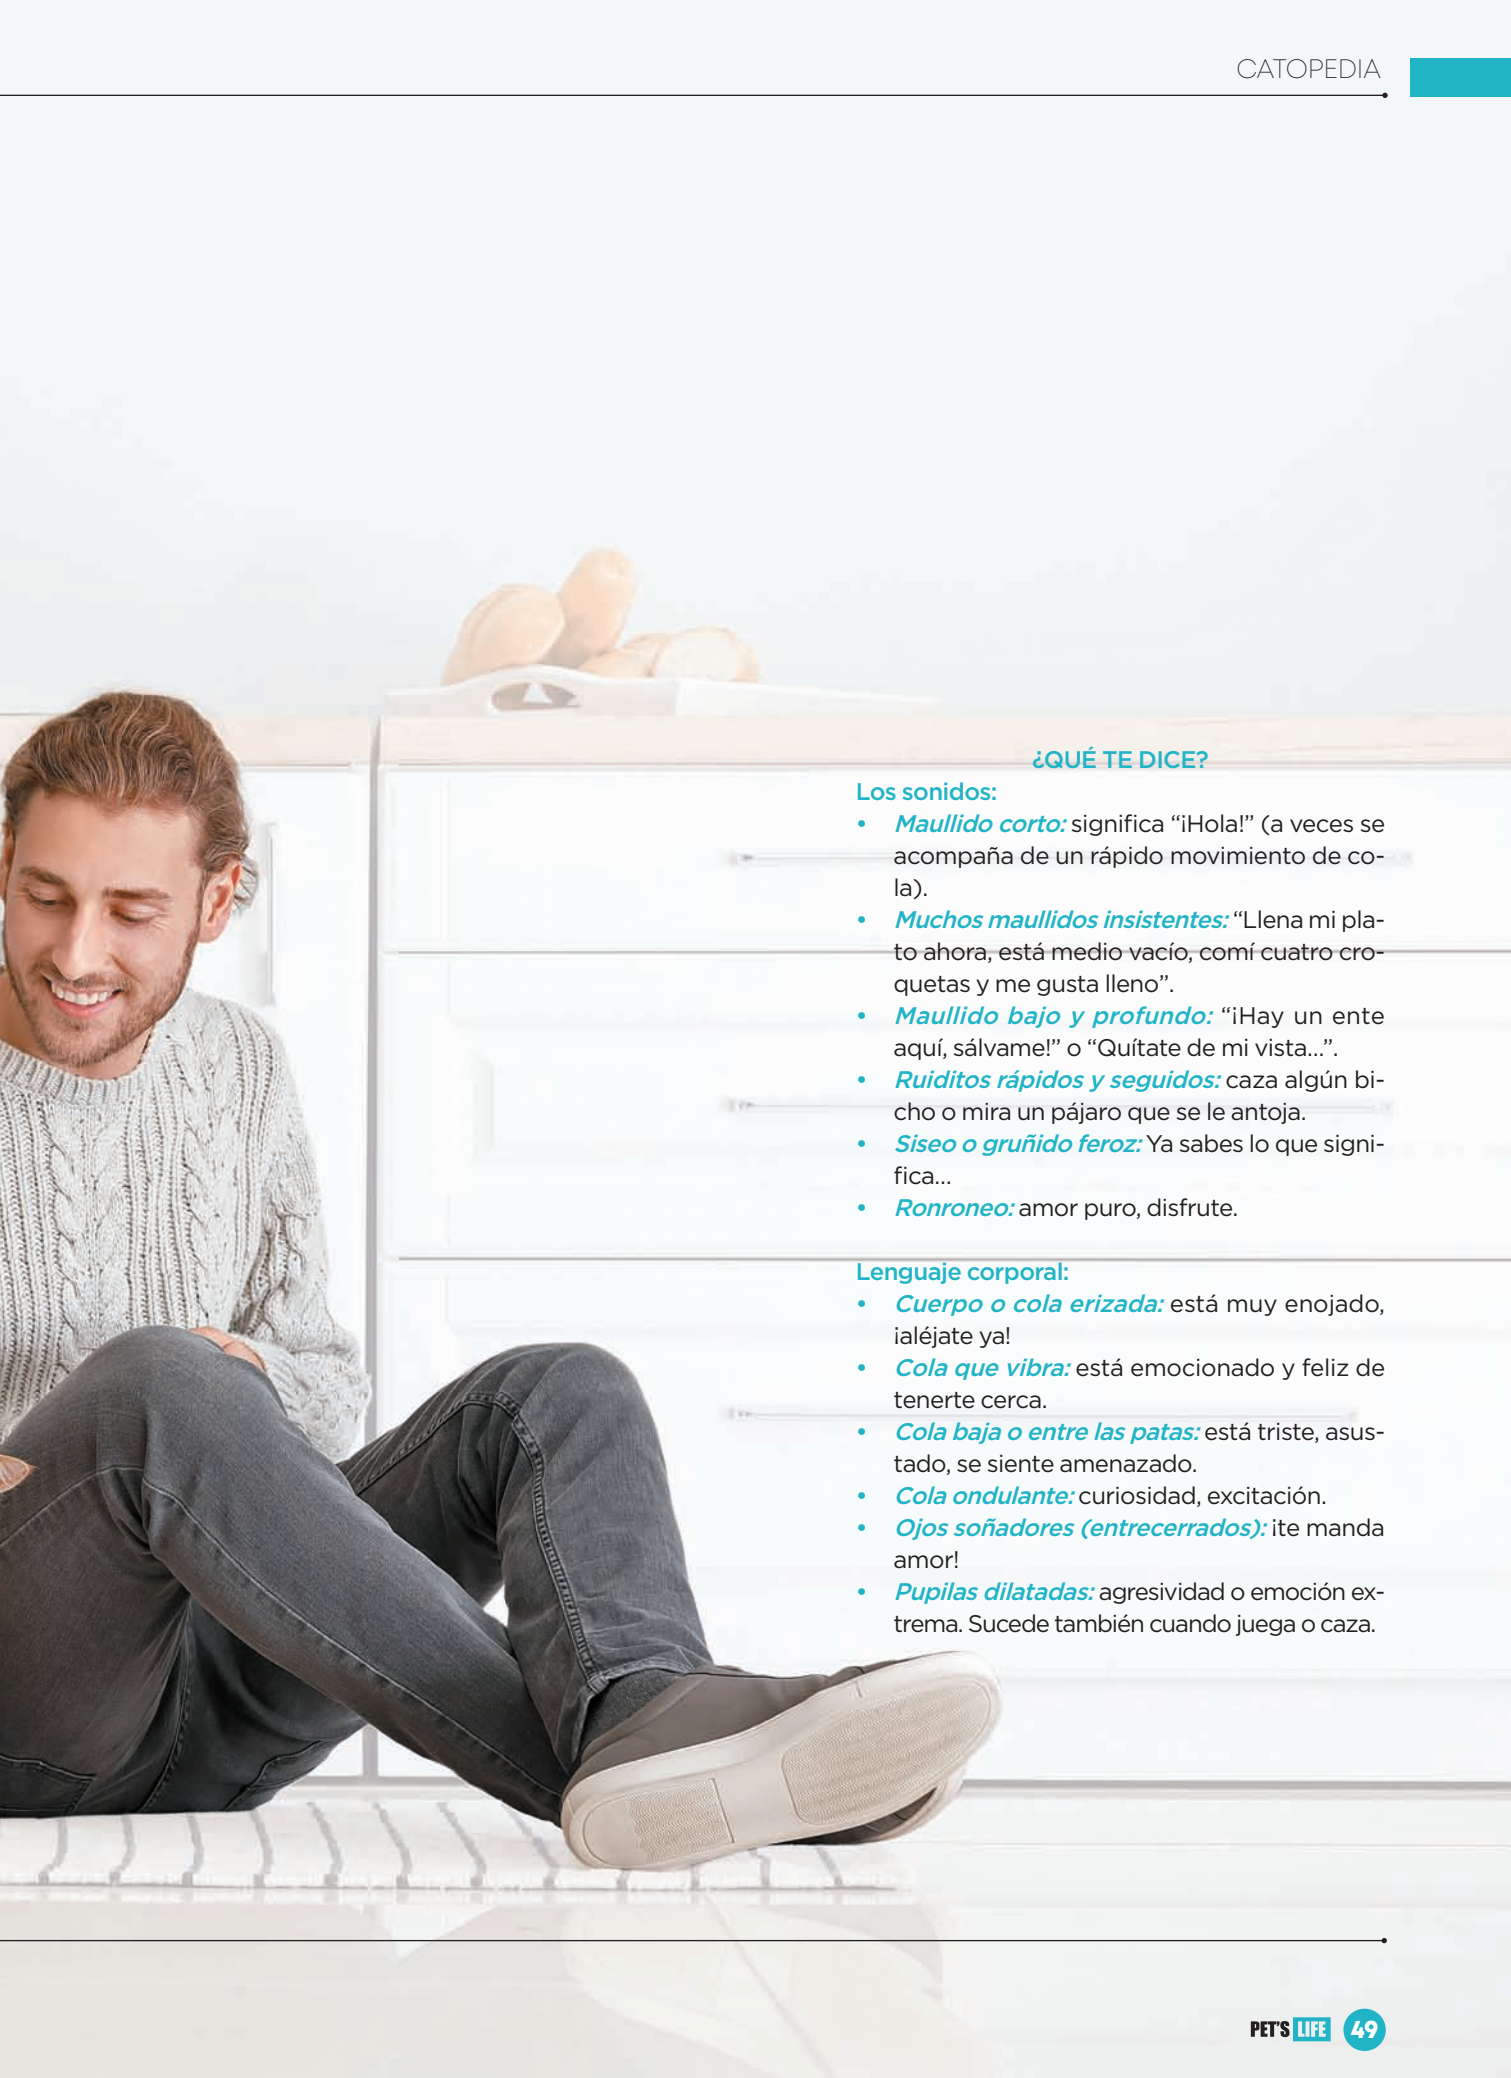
CATOPEDIA

¿QUÉ TE DICE?

Los sonidos:

- Maullido corto: significa “iHola!” (a veces se acompaña de un rápido movimiento de cola).
- Muchos maullidos insistentes: “Llena mi plato ahora, está medio vacío, comí cuatro croquetas y me gusta lleno”.
- Maullido bajo y profundo: “iHay un ente aquí, sálvame!” o “Quítate de mi vista...”.
- Ruiditos rápidos y seguidos: caza algún bicho o mira un pájaro que se le antoja.
- Siseo o gruñido feroz: Ya sabes lo que significa...
- Ronroneo: amor puro, disfrute.

Lenguaje corporal:

- Cuerpo o cola erizada: está muy enojado, ialéjate ya!
- Cola que vibra: está emocionado y feliz de tenerte cerca.
- Cola baja o entre las patas: está triste, asustado, se siente amenazado.
- Cola ondulante: curiosidad, excitación.
- Ojos soñadores (entrecerrados): ite manda amor!
- Pupilas dilatadas: agresividad o emoción extrema. Sucede también cuando juega o caza.

PET'S LIFE 49